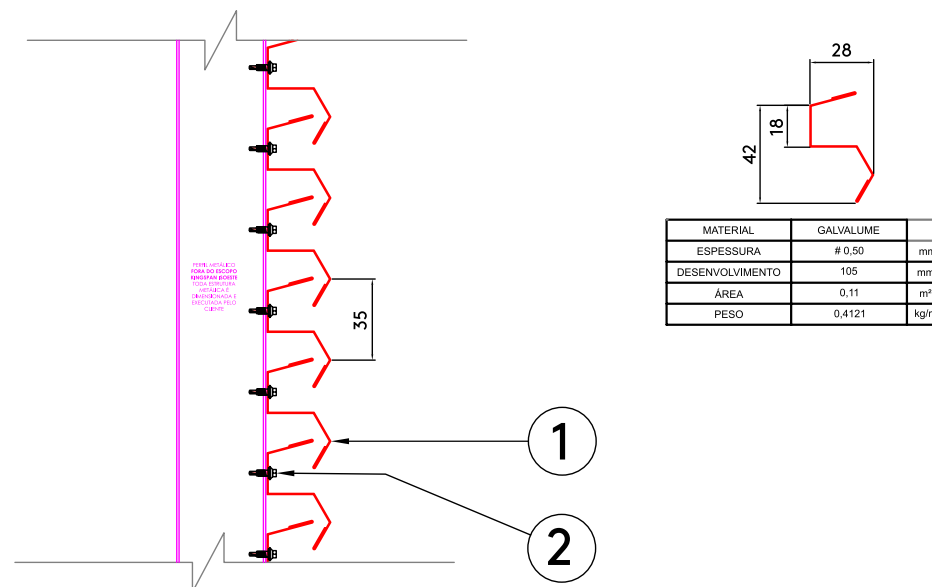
PERFIL METÁLICO FORA DO ESCOPO KINGSPAN ISOESTE TODA ESTRUTURA METÁLICA É DIMENSIONADA E EXECUTADA PELO CLIENTE

35

1

2

28

18

42

| MATERIAL | GALVALUME | |
|---|---|---|
| ESPESSURA | # 0,50 | mm |
| DESENVOLVIMENTO | 105 | mm |
| ÁREA | 0,11 | m² |
| PESO | 0,4121 | kg/m |